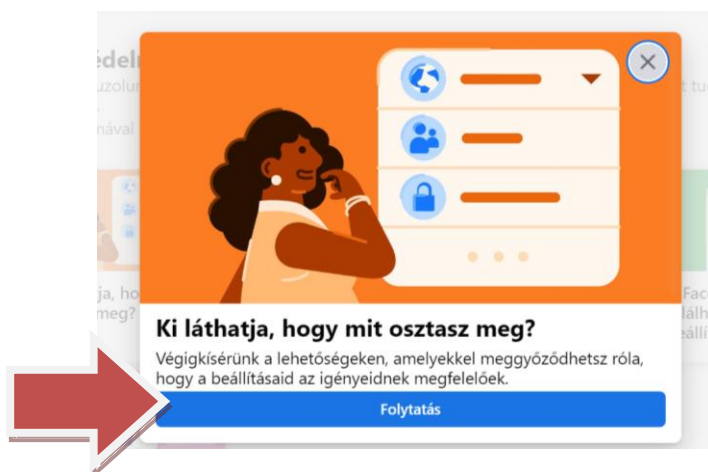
édel
uzolun
nával

ja, ho
meg?

t tu

Fac
álh
eáll

Ki láthatja, hogy mit osztasz meg?

Végigkísérünk a lehetőségeken, amelyekkel meggyőződhetsz róla, hogy a beállításaid az igényeidnek megfelelőek.

Folytatás